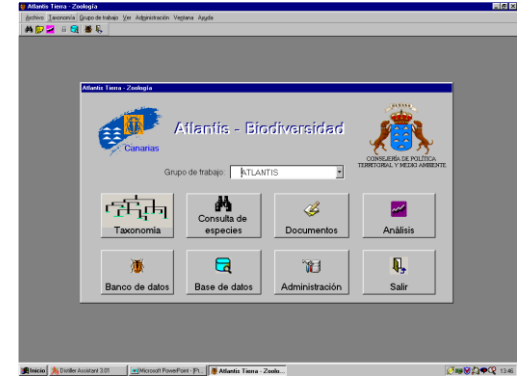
Atlantis Tierra - Zoología

Archivo Taxonomía Grupo de trabajo Ver Administración Ventana Ayuda

Atlantis Tierra - Zoología

Canarias

Atlantis - Biodiversidad

CONSEJERÍA DE POLÍTICA TERRITORIAL Y MEDIO AMBIENTE

Grupo de trabajo ATLANTIS

Taxonomía

Consulta de especies

Documentos

Análisis

Banco de datos

Base de datos

Administración

Salir

Inicio Distiller Assistant 3.01 Microsoft PowerPoint - [Pr... Atlantis Tierra - Zoolo... 13:46